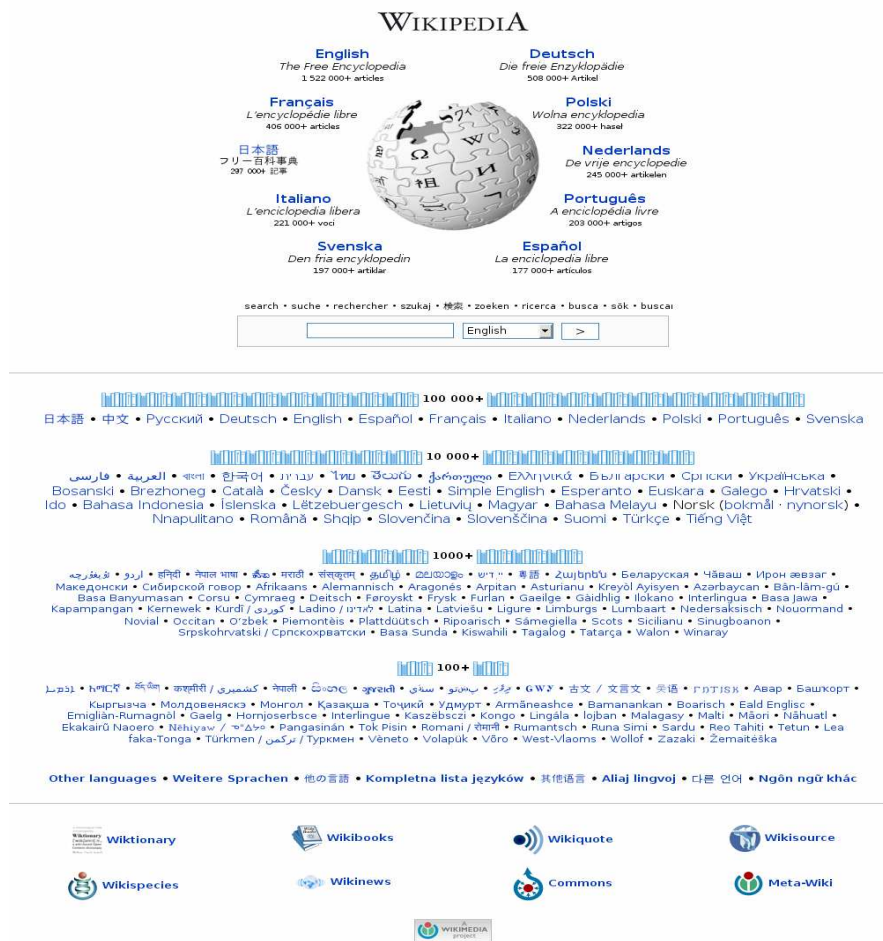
WIKIPEDIA

English
The Free Encyclopedia
1 522 000+ articles

Deutsch
Die freie Enzyklopädie
508 000+ Artikel

Français
L'encyclopédie libre
406 000+ articles

Polski
Wolna encyklopedia
322 000+ haseł

日本語
フリー百科事典
297 000+ 記事

Nederlands
De vrije encyclopedie
245 000+ artikelen

Italiano
L'enciclopedia libera
221 000+ voci

Português
A enciclopédia livre
203 000+ artigos

Svenska
Den fria encyklopedin
197 000+ artiklar

Español
La enciclopedia libre
177 000+ artículos

search • suche • rechercher • szukaj • 検索 • zoeken • ricerca • busca • sök • buscar

English >

100 000+

日本語 • 中文 • Русский • Deutsch • English • Español • Français • Italiano • Nederlands • Polski • Português • Svenska

10 000+

فارسی • العربية • বাংলা • 한국어 • עברית • ไทย • తెలుగు • ქართული • Ελληνικά • Български • Српски • Українська • Bosanski • Brezhoneg • Català • Česky • Dansk • Eesti • Simple English • Esperanto • Euskara • Galego • Hrvatski • Ido • Bahasa Indonesia • Íslenska • Lëtzebuergesch • Lietuvių • Magyar • Bahasa Melayu • Norsk (bokmål · nynorsk) • Nnapulitano • Română • Shqip • Slovenčina • Slovenščina • Suomi • Türkçe • Tiếng Việt

1000+

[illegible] • اردو • हिन्दी • नेपाल भाषा • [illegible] • मराठी • संस्कृतम् • தமிழ் • മലയാളം • ייִדיש • 粵語 • Հայերեն • Беларуская • Чăваш • Ирон æвзаг • Македонски • Сибирской говор • Afrikaans • Alemannisch • Aragonés • Arpitan • Asturianu • Kreyòl Ayisyen • Azərbaycan • Bân-lâm-gú • Basa Banyumasan • Corsu • Cymraeg • Deitsch • Føroyskt • Frysk • Furlan • Gaeilge • Gàidhlig • Ilokano • Interlingua • Basa Jawa • Kapampangan • Kernewek • Kurdî / كوردی • Ladino / לאדינו • Latina • Latviešu • Ligure • Limburgs • Lumbaart • Nedersaksisch • Nouormand • Novial • Occitan • O'zbek • Piemontèis • Plattdüütsch • Ripoarisch • Sámegiella • Scots • Sicilianu • Sinugboanon • Srpskohrvatski / Српскохрватски • Basa Sunda • Kiswahili • Tagalog • Tatarça • Walon • Winaray

100+

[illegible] • አማርኛ • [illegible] • कश्मीरी / كشميري • नेपाली • සිංහල • ગુજરાતી • سنڌي • پښتو • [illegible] • GWY • 古文 / 文言文 • 吳語 • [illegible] • Авар • Башҡорт • Кыргызча • Молдовеняскэ • Монгол • Қазақша • Тоҷикӣ • Удмурт • Armãneashce • Bamanankan • Boarisch • Eald Englisc • Emigliàn-Rumagnòl • Gaelg • Hornjoserbsce • Interlingue • Kaszëbsczi • Kongo • Lingála • lojban • Malagasy • Malti • Māori • Nāhuatl • Ekakairũ Naoero • Nēhiyaw / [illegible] • Pangasinán • Tok Pisin • Romani / रोमानी • Rumantsch • Runa Simi • Sardu • Reo Tahiti • Tetun • Lea faka-Tonga • Türkmen / تركمن / Туркмен • Vèneto • Volapük • Võro • West-Vlaoms • Wollof • Zazaki • Žemaitėška

Other languages • Weitere Sprachen • 他の言語 • Kompletna lista języków • 其他语言 • Aliaj lingvoj • 다른 언어 • Ngôn ngữ khác

Wiktionary
Wikibooks
Wikiquote
Wikisource
Wikispecies
Wikinews
Commons
Meta-Wiki

A WIKIMEDIA project